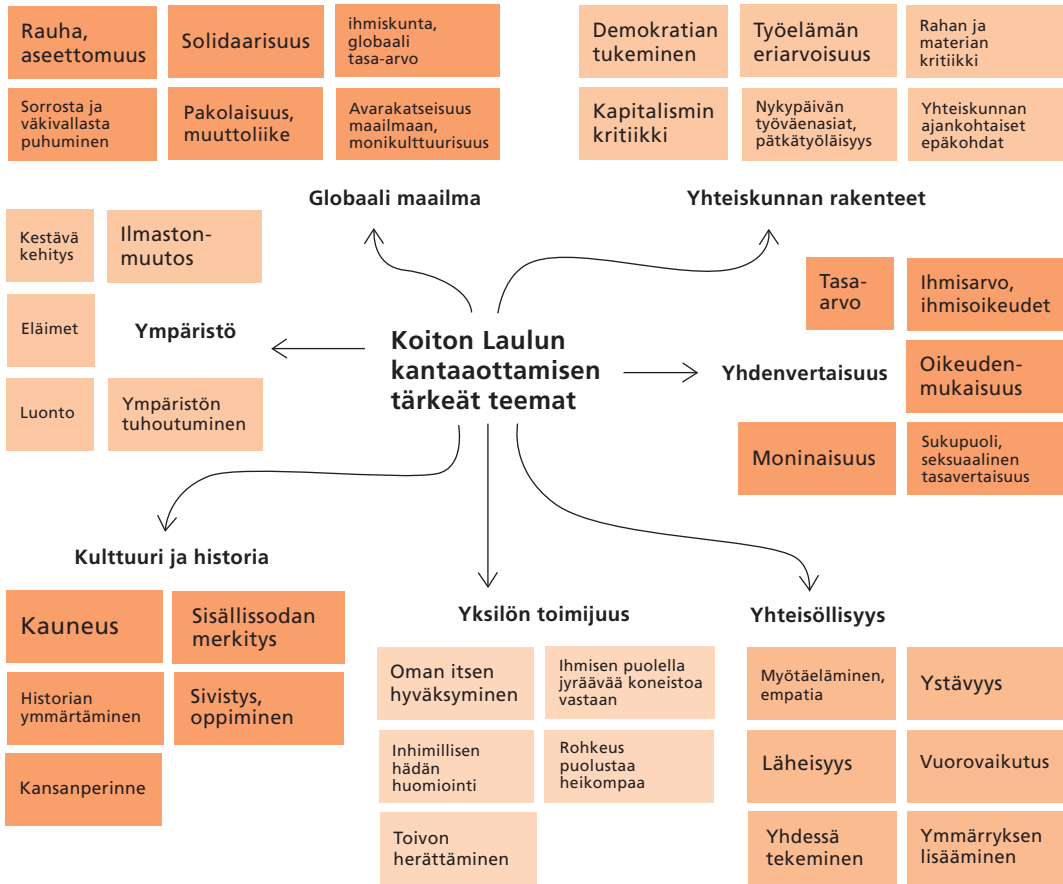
Rauha, aseettomuus

Solidaarisuus

ihmiskunta, globaali tasa-arvo

Sorrosta ja väkivallasta puhuminen

Pakolaisuus, muuttoliike

Avarakatseisuus maailmaan, monikulttuurisuus

Globaali maailma

Demokratian tukeminen

Työelämän eriarvoisuus

Rahan ja materian kritiikki

Kapitalismin kritiikki

Nykypäivän työväenasiat, pätkätyöläisyys

Yhteiskunnan ajankohtaiset epäkohdat

Yhteiskunnan rakenteet

Kestävä kehitys

Ilmastonmuutos

Eläimet

Ympäristö

Luonto

Ympäristön tuhoutuminen

Koiton Laulun kantaaottamisen tärkeät teemat

Tasa-arvo

Ihmisarvo, ihmisoikeudet

Yhdenvertaisuus

Oikeudenmukaisuus

Moninaisuus

Sukupuoli, seksuaalinen tasavertaisuus

Kulttuuri ja historia

Kauneus

Sisällissodan merkitys

Historian ymmärtäminen

Sivistys, oppiminen

Kansanperinne

Yksilön toimijuus

Oman itsen hyväksyminen

Ihmisen puolella jyräävää koneistoa vastaan

Inhimillisen hädän huomiointi

Rohkeus puolustaa heikompaa

Toivon herättäminen

Yhteisöllisyys

Myötäeläminen, empatia

Ystävyys

Läheisyys

Vuorovaikutus

Yhdessä tekeminen

Ymmärryksen lisääminen